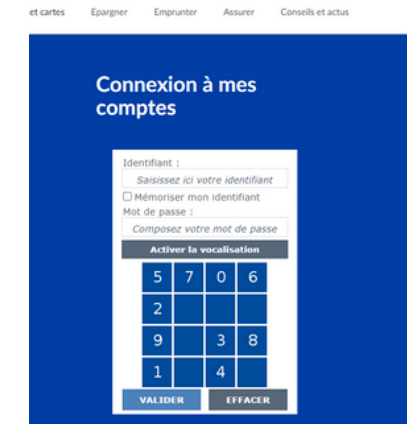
et cartes Epargner Emprunter Assurer Conseils et actus

Connexion à mes comptes

Identifiant :

Saisissez ici votre identifiant

☐ Mémoriser mon identifiant

Mot de passe :

Composez votre mot de passe

Activer la vocalisation

| 5 | 7 | 0 | 6 |
|---|---|---|---|
| 2 | | | |
| 9 | | 3 | 8 |
| 1 | | 4 | |

VALIDER EFFACER